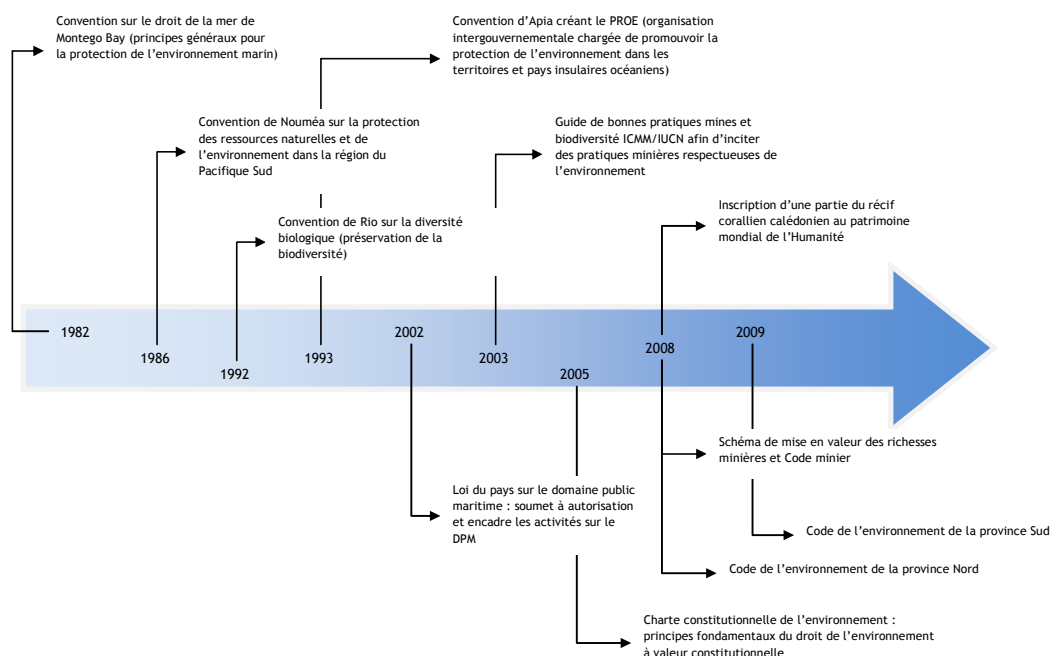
Convention sur le droit de la mer de Montego Bay (principes généraux pour la protection de l'environnement marin)

Convention d'Apia créant le PROE (organisation intergouvernementale chargée de promouvoir la protection de l'environnement dans les territoires et pays insulaires océaniens)

Convention de Nouméa sur la protection des ressources naturelles et de l'environnement dans la région du Pacifique Sud

Guide de bonnes pratiques mines et biodiversité ICMM/IUCN afin d'inciter des pratiques minières respectueuses de l'environnement

Convention de Rio sur la diversité biologique (préservation de la biodiversité)

Inscription d'une partie du récif corallien calédonien au patrimoine mondial de l'Humanité

1982

1986

1992

1993

2002

2003

2005

2008

2009

Schéma de mise en valeur des richesses minières et Code minier

Loi du pays sur le domaine public maritime : soumet à autorisation et encadre les activités sur le DPM

Code de l'environnement de la province Sud

Code de l'environnement de la province Nord

Charte constitutionnelle de l'environnement : principes fondamentaux du droit de l'environnement à valeur constitutionnelle